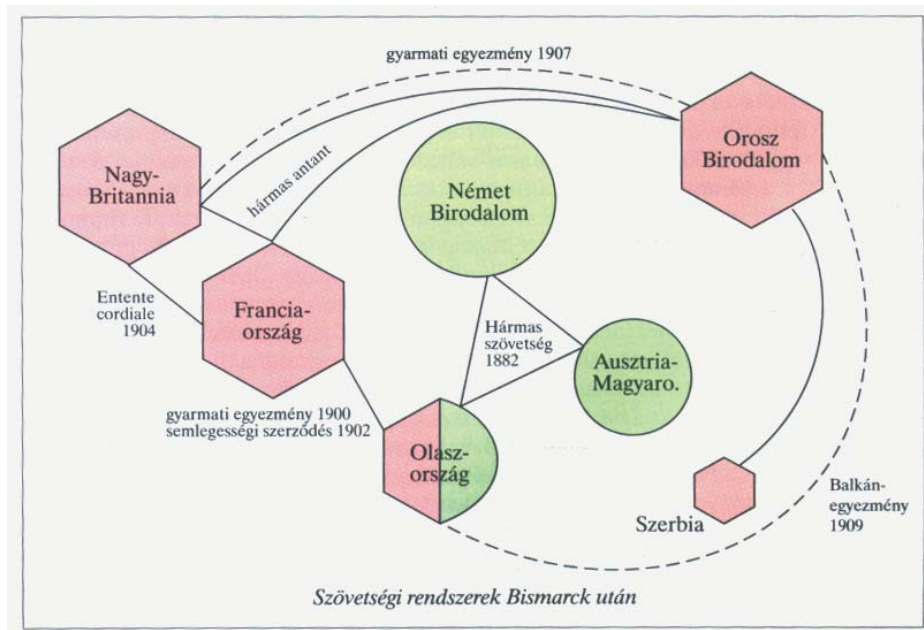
gyarmati egyezmény 1907

Nagy-Britannia

hármas antant

Orosz Birodalom

Német Birodalom

Entente cordiale 1904

Francia-ország

Hármas szövetség 1882

Ausztria-Magyaro.

gyarmati egyezmény 1900
semlegességi szerződés 1902

Olasz-ország

Szerbia

Balkán-egyezmény 1909

Szövetségi rendszerek Bismarck után